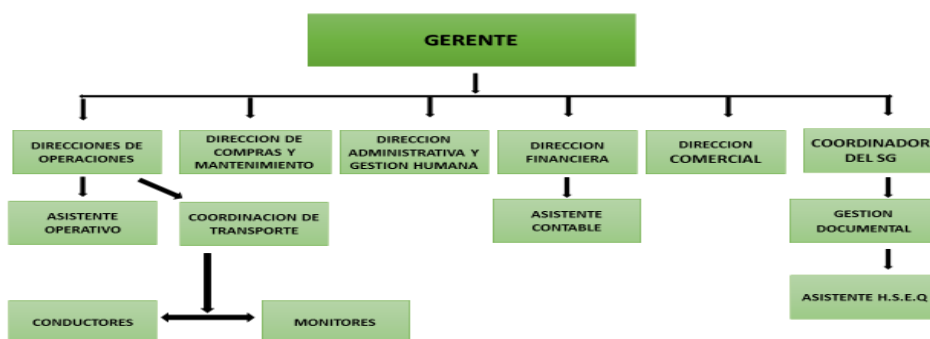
GERENTE

DIRECCIONES DE OPERACIONES

DIRECCION DE COMPRAS Y MANTENIMIENTO

DIRECCION ADMINISTRATIVA Y GESTION HUMANA

DIRECCION FINANCIERA

DIRECCION COMERCIAL

COORDINADOR DEL SG

ASISTENTE OPERATIVO

COORDINACION DE TRANSPORTE

ASISTENTE CONTABLE

GESTION DOCUMENTAL

ASISTENTE H.S.E.Q

CONDUCTORES

MONITORES